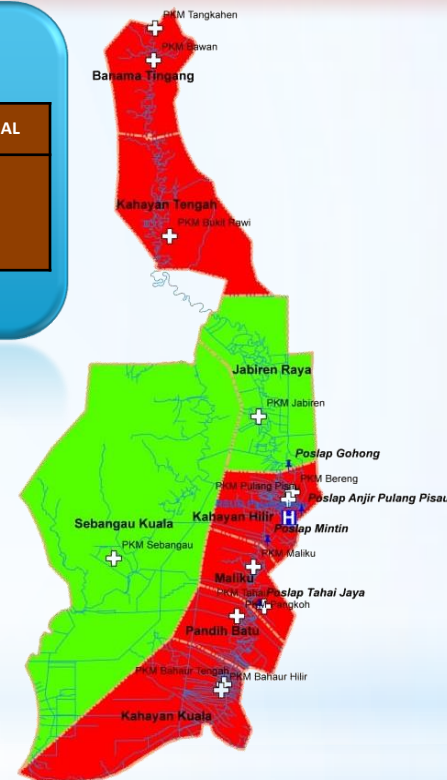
AL

PKM Tangkahen
PKM Sawan
Banama Tingang
Kahayan Tengah
PKM Bukit Rawi
Jabiren Raya
PKM Jabiren
Poslap Gohong
PKM Bereng
PKM Pulang Pisau
Poslap Anjir Pulang Pisau
Kahayan Hilir
H
Poslap Mintin
Sebangau Kuala
PKM Sebangau
PKM Maliku
Maliku
PKM Tahai
Poslap Tahai Jaya
PKM Pangkoh
Pandih Batu
PKM Bahaur Tengah
PKM Bahaur Hilir
Kahayan Kuala